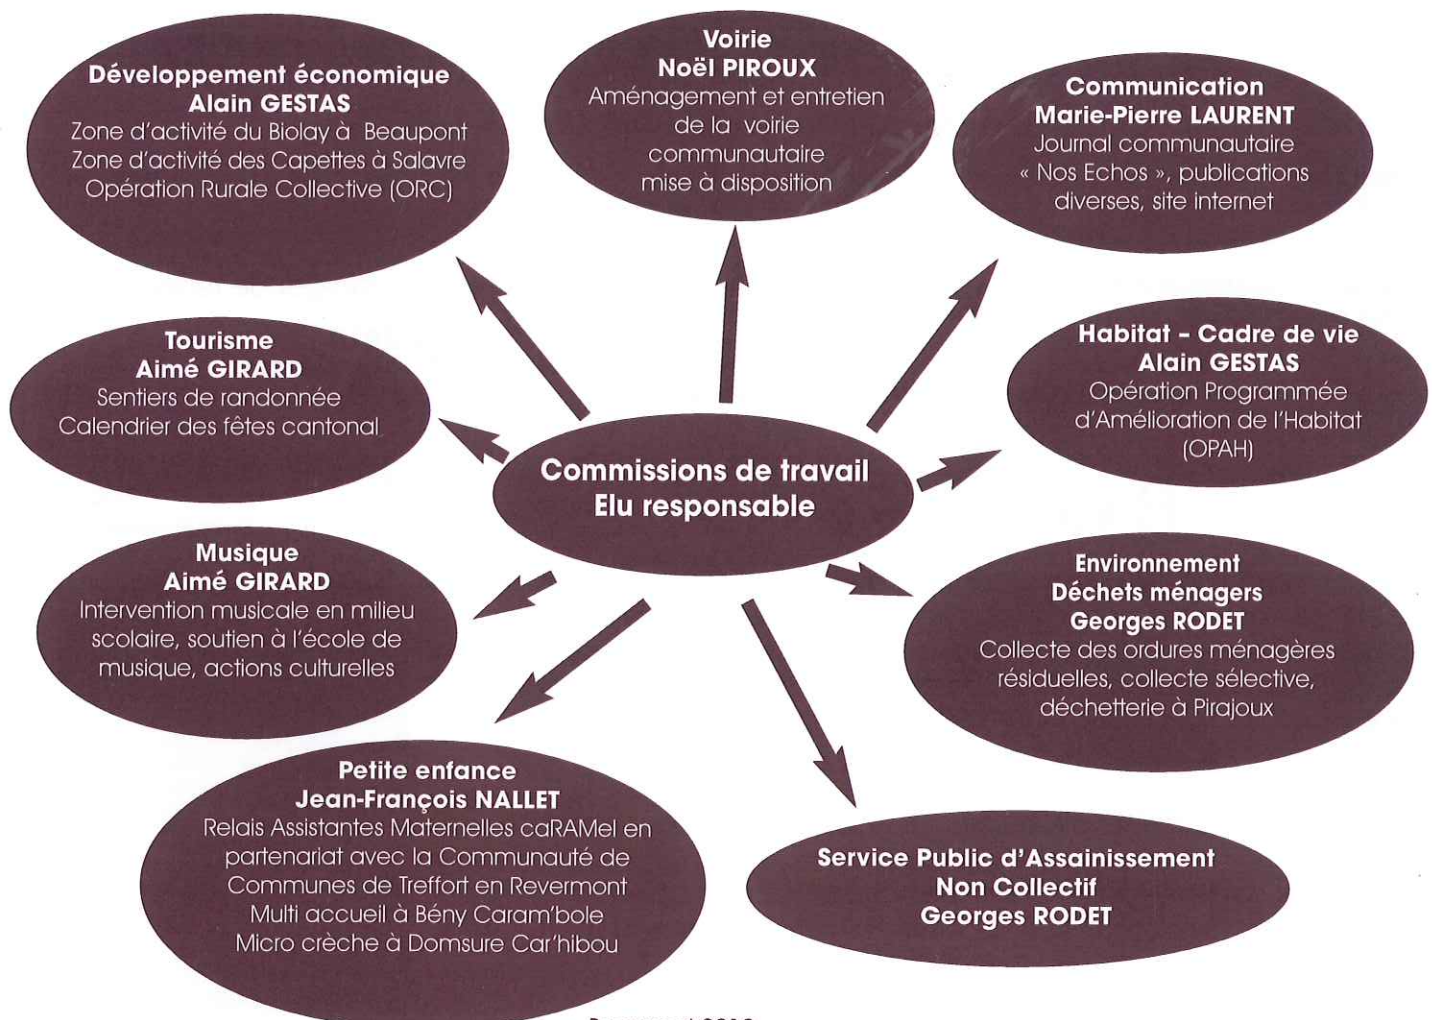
Développement économique
Alain GESTAS
Zone d'activité du Biolay à Beaupont
Zone d'activité des Capettes à Salavre
Opération Rurale Collective (ORC)

Voirie
Noël PIROUX
Aménagement et entretien de la voirie communautaire
mise à disposition

Communication
Marie-Pierre LAURENT
Journal communautaire « Nos Echos », publications diverses, site internet

Tourisme
Aimé GIRARD
Sentiers de randonnée
Calendrier des fêtes cantonal

Commissions de travail
Elu responsable

Habitat - Cadre de vie
Alain GESTAS
Opération Programmée d'Amélioration de l'Habitat (OPAH)

Musique
Aimé GIRARD
Intervention musicale en milieu scolaire, soutien à l'école de musique, actions culturelles

Environnement
Déchets ménagers
Georges RODET
Collecte des ordures ménagères résiduelles, collecte sélective, déchetterie à Pirajoux

Petite enfance
Jean-François NALLET
Relais Assistantes Maternelles caRAMel en partenariat avec la Communauté de Communes de Treffort en Revermont
Multi accueil à Bény Caram'bole
Micro crèche à Domsure Car'hibou

Service Public d'Assainissement
Non Collectif
Georges RODET

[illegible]